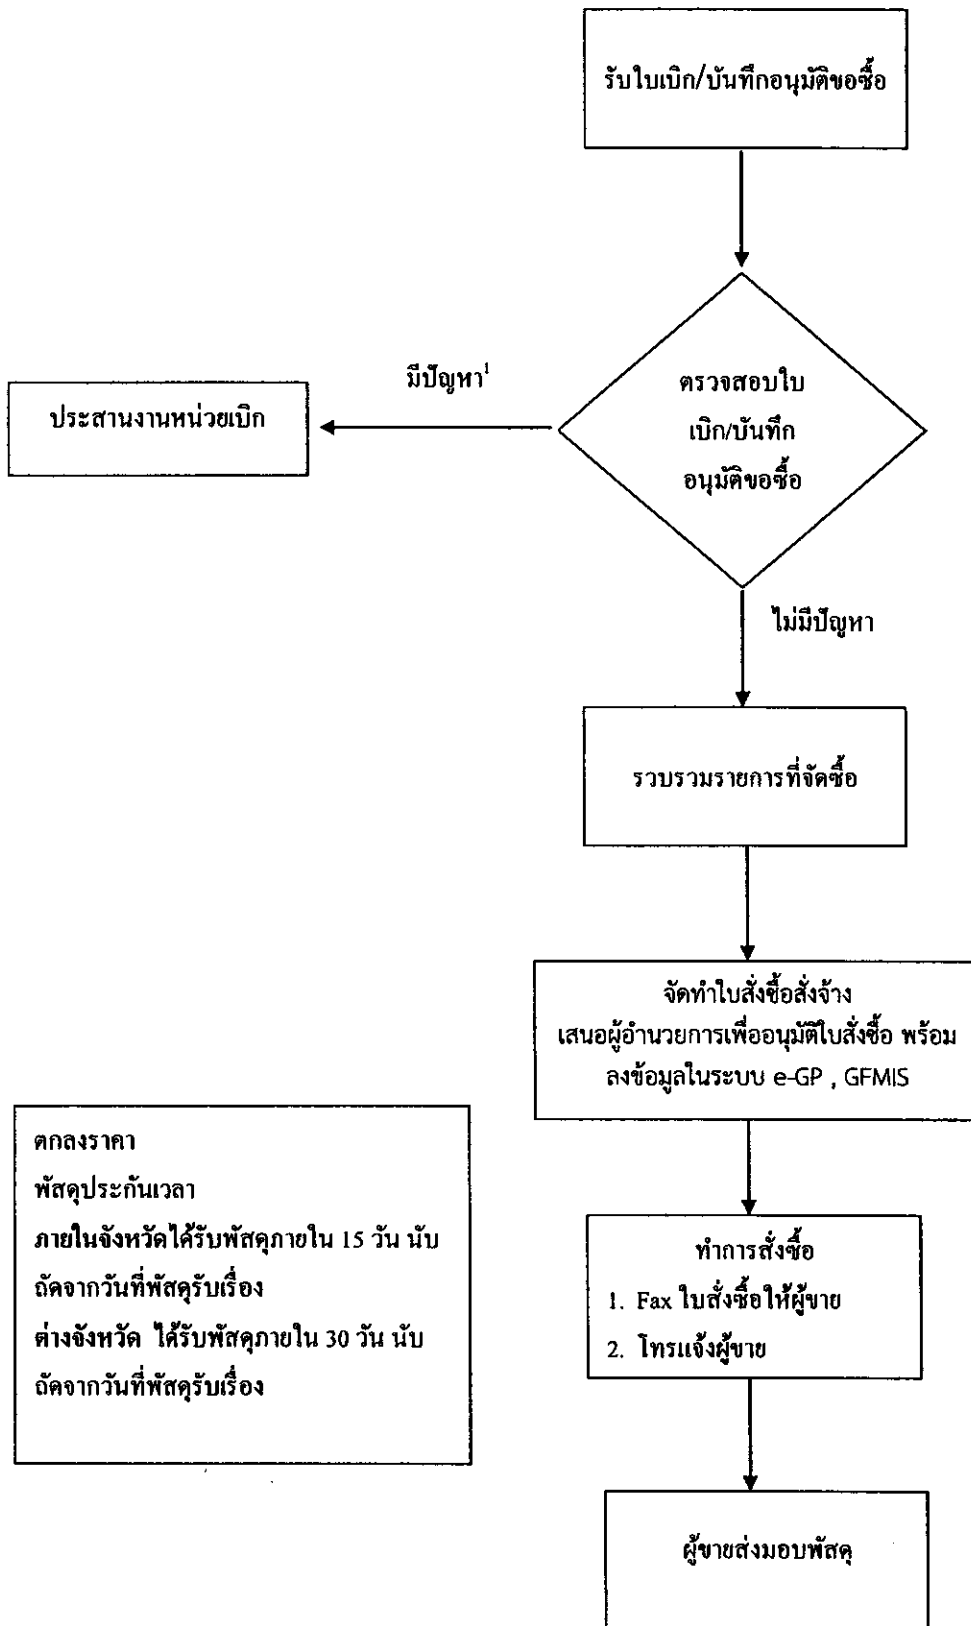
รับใบเบิก/บันทึกอนุมัติขอซื้อ

ตรวจสอบใบเบิก/บันทึกอนุมัติขอซื้อ

มีปัญหา$^1$

ประสานงานหน่วยเบิก

ไม่มีปัญหา

รวบรวมรายการที่จัดซื้อ

จัดทำใบสั่งซื้อสั่งจ้าง
เสนอผู้อำนวยการเพื่ออนุมัติใบสั่งซื้อ พร้อมลงข้อมูลในระบบ e-GP , GFMIS

ตกลงราคา
พัสดุประกันเวลา
ภายในจังหวัดได้รับพัสดุภายใน 15 วัน นับถัดจากวันที่พัสดุรับเรื่อง
ต่างจังหวัด ได้รับพัสดุภายใน 30 วัน นับถัดจากวันที่พัสดุรับเรื่อง

ทำการสั่งซื้อ
1. Fax ใบสั่งซื้อให้ผู้ขาย
2. โทรแจ้งผู้ขาย

ผู้ขายส่งมอบพัสดุ